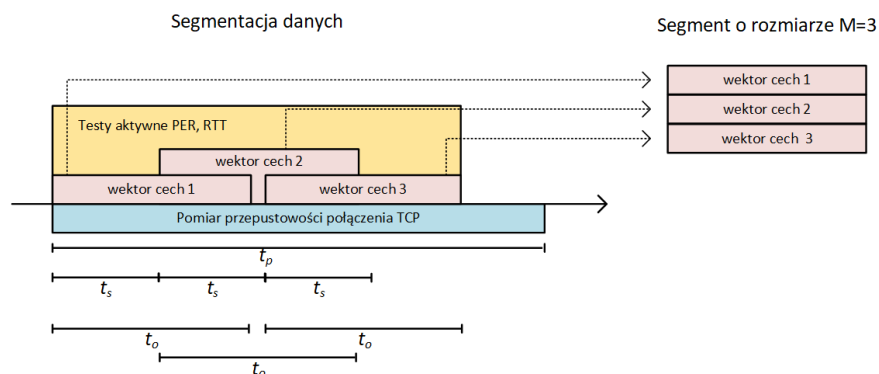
Segmentacja danych

Segment o rozmiarze M=3

wektor cech 1

wektor cech 2

wektor cech 3

Testy aktywne PER, RTT

wektor cech 2

wektor cech 1

wektor cech 3

Pomiar przepustowości połączenia TCP

$t_p$

$t_s$ $t_s$ $t_s$

$t_o$ $t_o$

$t_o$